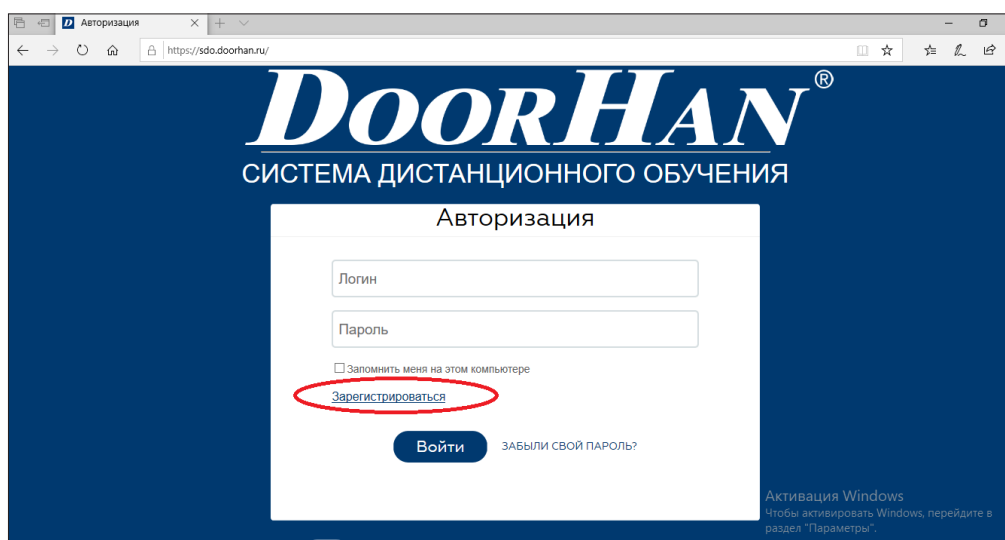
Авторизация

https://sdo.doorhan.ru/

DOORHAN®
СИСТЕМА ДИСТАНЦИОННОГО ОБУЧЕНИЯ

Авторизация

Логин

Пароль

Запомнить меня на этом компьютере

Зарегистрироваться

Войти

ЗАБЫЛИ СВОЙ ПАРОЛЬ?

Активация Windows
Чтобы активировать Windows, перейдите в раздел "Параметры".